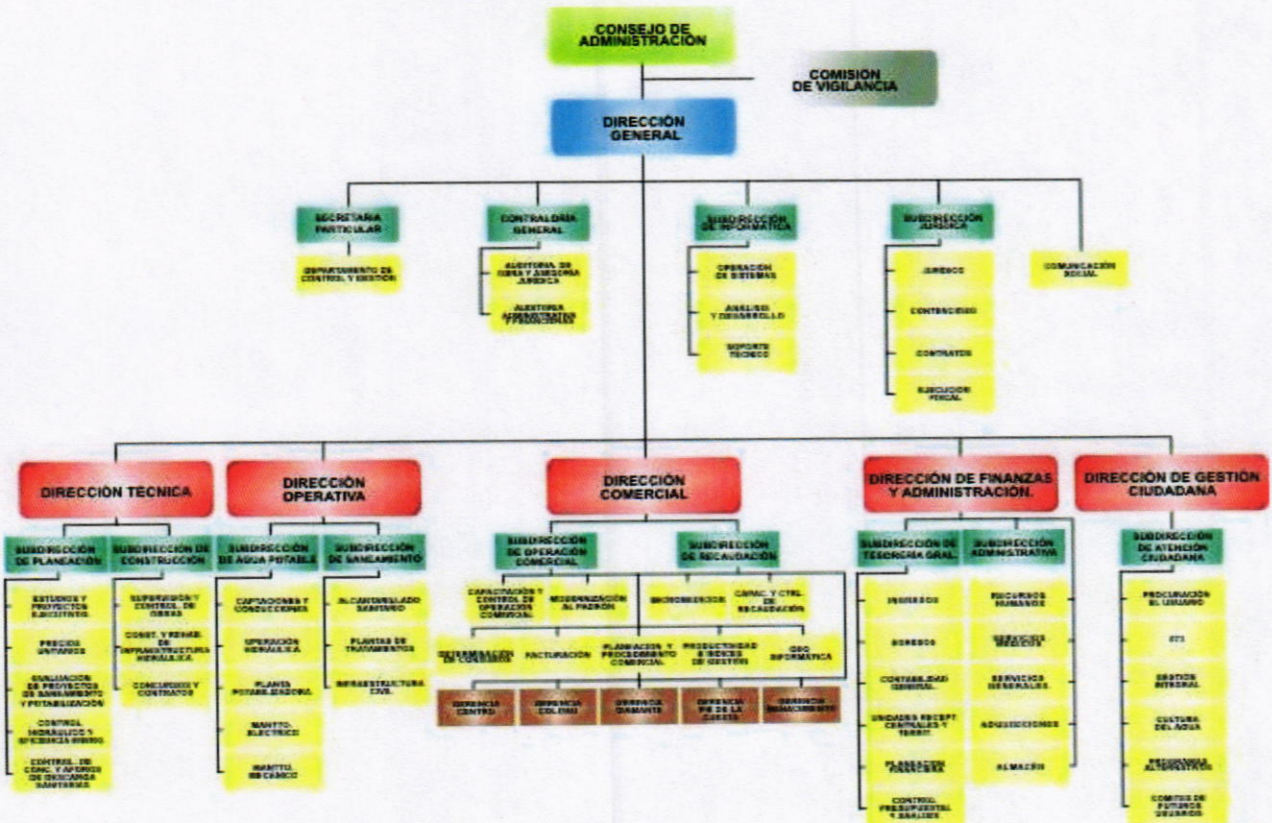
CONSEJO DE ADMINISTRACIÓN

COMISIÓN DE VIGILANCIA

DIRECCIÓN GENERAL

SECRETARÍA PARTICULAR

DEPARTAMENTO DE CONTROL Y GESTIÓN

CONTRALORÍA GENERAL

AUDITORÍA DE OBRA Y AUDITORÍA JURÍDICA

AUDITORÍA ADMINISTRATIVA Y PROCESOS

SUBDIRECCIÓN DE INFORMÁTICA

OPERACIÓN DE SISTEMAS

ANÁLISIS Y DESARROLLO

SOPORTE TÉCNICO

SUBDIRECCIÓN JURÍDICA

JURÍDICO

CONTENCIOSO

CONTRATOS

EJECUCIÓN FISCAL

COMUNICACIÓN SOCIAL

DIRECCIÓN TÉCNICA

SUBDIRECCIÓN DE PLANEACIÓN

ESTUDIOS Y PROYECTOS EJECUTIVOS

PRECIOS UNITARIOS

EVALUACIÓN DE PROYECTOS DE SANEAMIENTO Y POTABILIZACIÓN

CONTROL HIDRÁULICO Y EFICIENCIA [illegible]

CONTROL DE CONC. Y APOYOS DE DESCARGAS SANITARIAS

SUBDIRECCIÓN DE CONSTRUCCIÓN

SUPERVISIÓN Y CONTROL DE OBRAS

CONST. Y REHAB. DE INFRAESTRUCTURA HIDRÁULICA

CONCURSOS Y CONTRATOS

DIRECCIÓN OPERATIVA

SUBDIRECCIÓN DE AGUA POTABLE

CAPTACIONES Y CONDUCCIONES

OPERACIÓN HIDRÁULICA

PLANTA POTABILIZADORA

MANTTO. ELÉCTRICO

MANTTO. MECÁNICO

SUBDIRECCIÓN DE SANEAMIENTO

ALCANTARILLADO SANITARIO

PLANTAS DE TRATAMIENTO

INFRAESTRUCTURA CIVIL

DIRECCIÓN COMERCIAL

SUBDIRECCIÓN DE OPERACIÓN COMERCIAL

CAPACITACIÓN Y CONTROL DE OPERACIÓN COMERCIAL

MODERNIZACIÓN AL PADRÓN

SUBDIRECCIÓN DE RECAUDACIÓN

MICROMEDICIÓN

CAPAC. Y CTRL. DE RECAUDACIÓN

DETERMINACIÓN DE CONSUMOS

FACTURACIÓN

PLANEACIÓN Y PROCEDIMIENTO COMERCIAL

PRODUCTIVIDAD E ÍNDICES DE GESTIÓN

GEO INFORMÁTICA

GERENCIA CENTRO

GERENCIA COLINAS

GERENCIA DIAMANTE

GERENCIA PIE DE LA CUESTA

GERENCIA RENACIMIENTO

DIRECCIÓN DE FINANZAS Y ADMINISTRACIÓN.

SUBDIRECCIÓN DE TESORERÍA GRAL.

INGRESOS

EGRESOS

CONTABILIDAD GENERAL

UNIDADES RECEPT. CENTRALES Y TERRIT.

PLANEACIÓN FINANCIERA

CONTROL PRESUPUESTAL Y ANÁLISIS

SUBDIRECCIÓN ADMINISTRATIVA

RECURSOS HUMANOS

SERVICIOS MÉDICOS

SERVICIOS GENERALES

ADQUISICIONES

ALMACÉN

DIRECCIÓN DE GESTIÓN CIUDADANA

SUBDIRECCIÓN DE ATENCIÓN CIUDADANA

PROCURACIÓN AL USUARIO

073

GESTIÓN INTEGRAL

CULTURA DEL AGUA

PROGRAMAS ALTERNATIVOS

COMITÉS DE FUTUROS USUARIOS